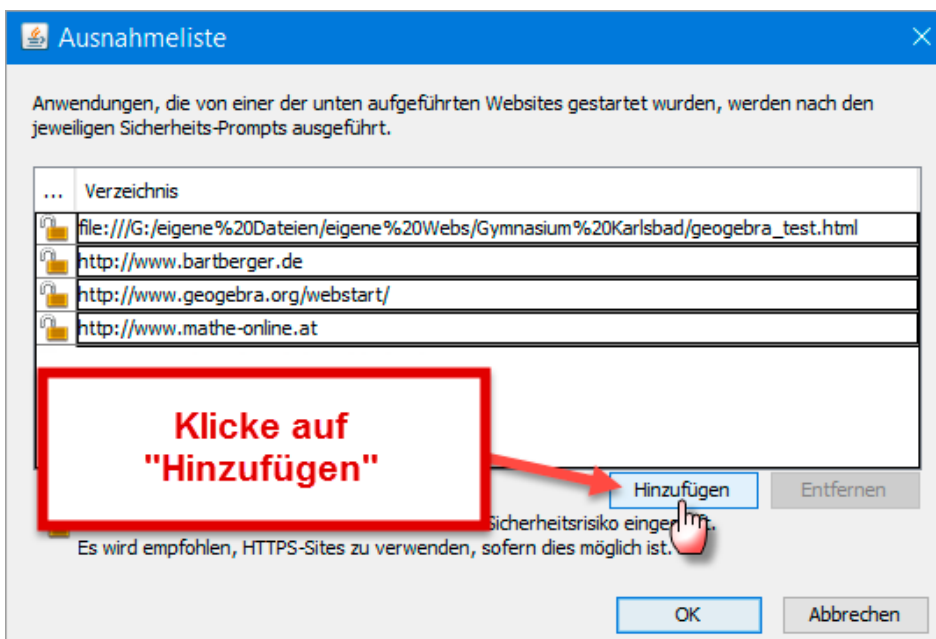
Ausnahmeliste

Anwendungen, die von einer der unten aufgeführten Websites gestartet wurden, werden nach den jeweiligen Sicherheits-Prompts ausgeführt.

| ... | Verzeichnis |
|---|---|
| | file:///G:/eigene%20Dateien/eigene%20Webs/Gymnasium%20Karlsbad/geogebra_test.html |
| | http://www.bartberger.de |
| | http://www.geogebra.org/webstart/ |
| | http://www.mathe-online.at |

Klicke auf "Hinzufügen"

Hinzufügen Entfernen

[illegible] Sicherheitsrisiko einge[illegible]ft.
Es wird empfohlen, HTTPS-Sites zu verwenden, sofern dies möglich ist.

OK Abbrechen